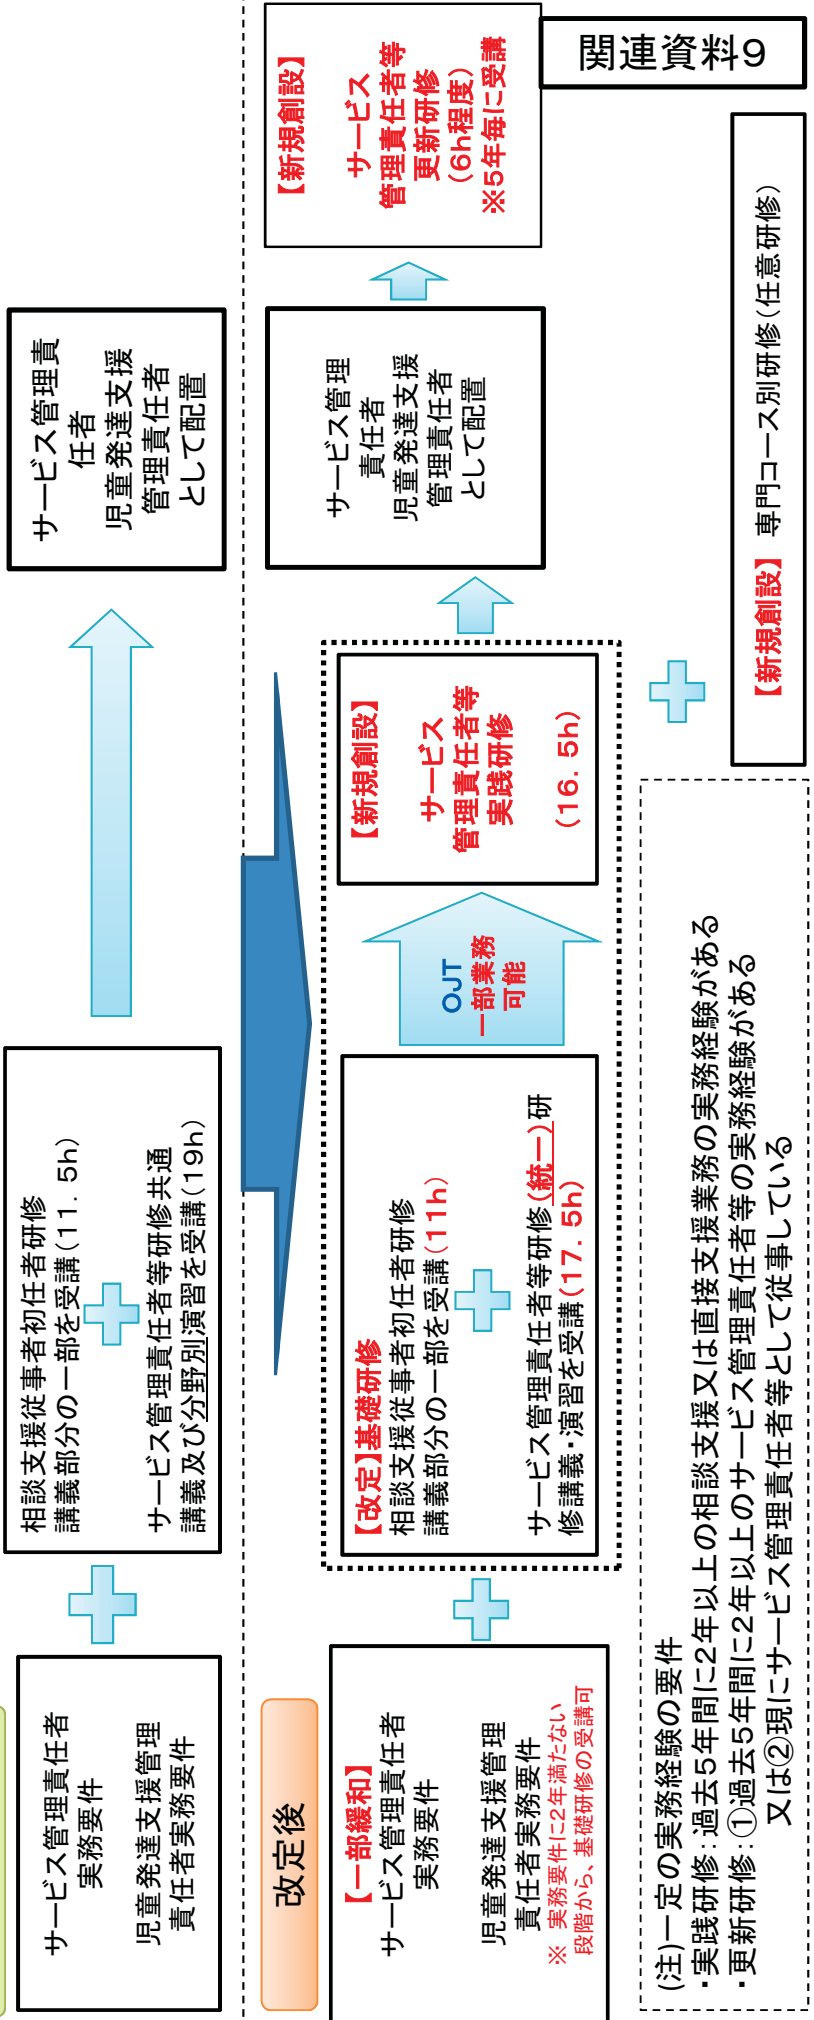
関連資料9

サービス管理責任者実務要件

児童発達支援管理責任者実務要件

相談支援従事者初任者研修講義部分の一部を受講（11．5h）

サービス管理責任者等研修共通講義及び分野別演習を受講（19h）

サービス管理責任者 児童発達支援管理責任者として配置

改定後

【一部緩和】サービス管理責任者実務要件

児童発達支援管理責任者実務要件

※ 実務要件に2年満たない段階から、基礎研修の受講可

【改定】基礎研修
相談支援従事者初任者研修講義部分の一部を受講（11h）

サービス管理責任者等研修（統一）研修講義・演習を受講（17．5h）

OJT 一部業務可能

【新規創設】サービス管理責任者等実践研修（16．5h）

サービス管理責任者 児童発達支援管理責任者として配置

【新規創設】サービス管理責任者等更新研修（6h程度）※5年毎に受講

【新規創設】専門コース別研修（任意研修）

（注）一定の実務経験の要件
・実践研修：過去5年間に2年以上の相談支援又は直接支援業務の実務経験がある
・更新研修：①過去5年間に2年以上のサービス管理責任者等の実務経験がある
又は②現にサービス管理責任者等として従事している